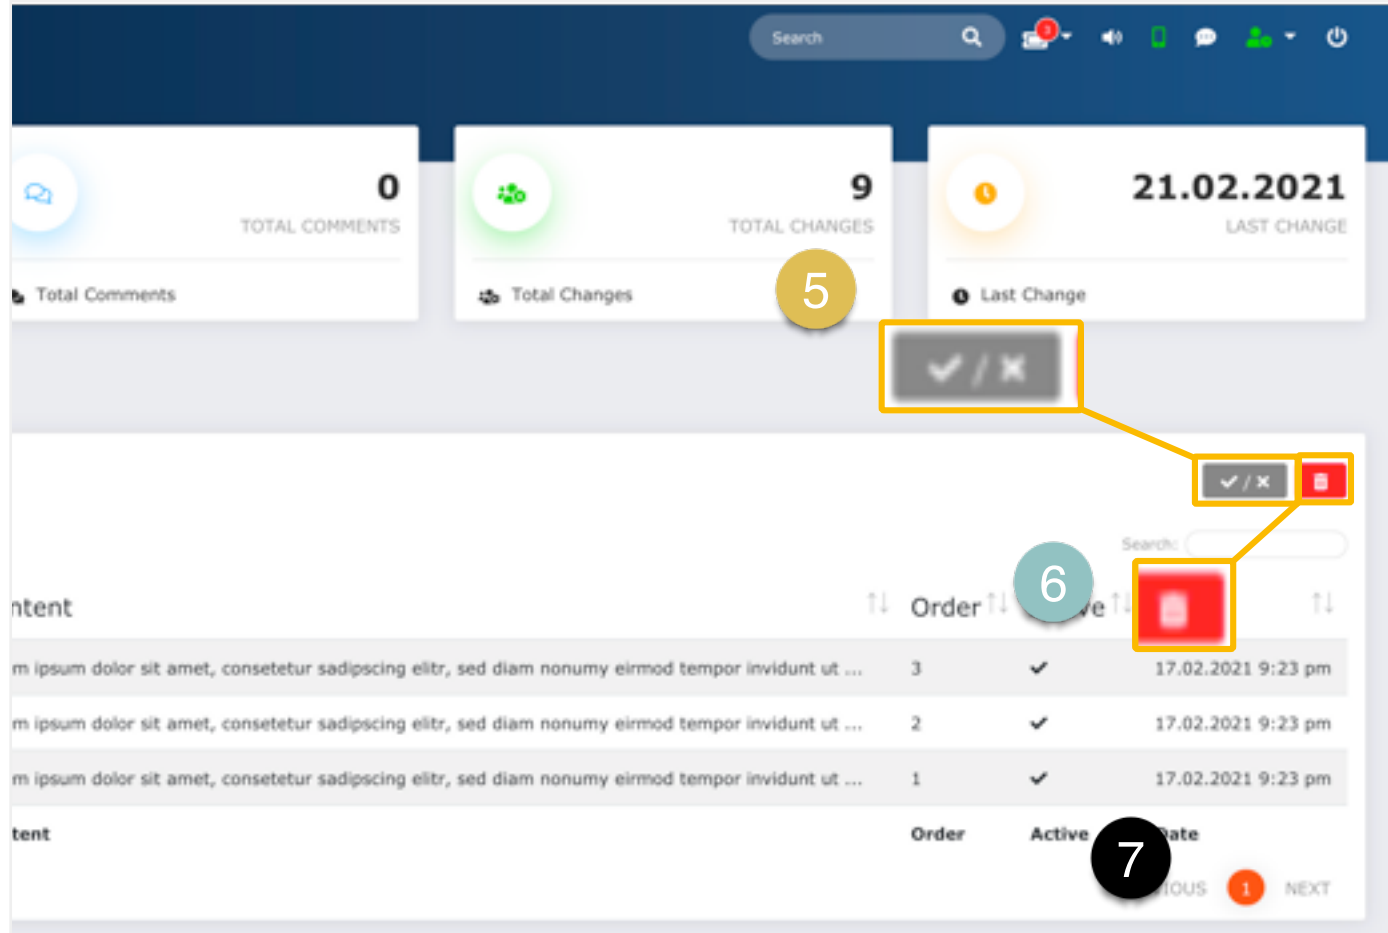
Search

0
TOTAL COMMENTS
Total Comments

9
TOTAL CHANGES
Total Changes

21.02.2021
LAST CHANGE
Last Change

5

✔ / ✖

✔ / ✖

Search:

6

| ntent | Order | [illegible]ve | |
|---|---|---|---|
| m ipsum dolor sit amet, consetetur sadipscing elitr, sed diam nonumy eirmod tempor invidunt ut ... | 3 | ✔ | 17.02.2021 9:23 pm |
| m ipsum dolor sit amet, consetetur sadipscing elitr, sed diam nonumy eirmod tempor invidunt ut ... | 2 | ✔ | 17.02.2021 9:23 pm |
| m ipsum dolor sit amet, consetetur sadipscing elitr, sed diam nonumy eirmod tempor invidunt ut ... | 1 | ✔ | 17.02.2021 9:23 pm |
| tent | Order | Active | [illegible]ate |

7

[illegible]IOUS 1 NEXT